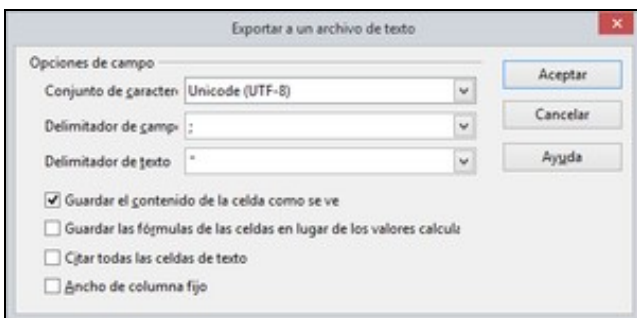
Exportar a un archivo de texto

Opciones de campo

Conjunto de caracter: Unicode (UTF-8)

Delimitador de camp: ;

Delimitador de texto "

Guardar el contenido de la celda como se ve

Guardar las fórmulas de las celdas en lugar de los valores calcul:

Citar todas las celdas de texto

Ancho de columna fijo

Aceptar

Cancelar

Ayuda